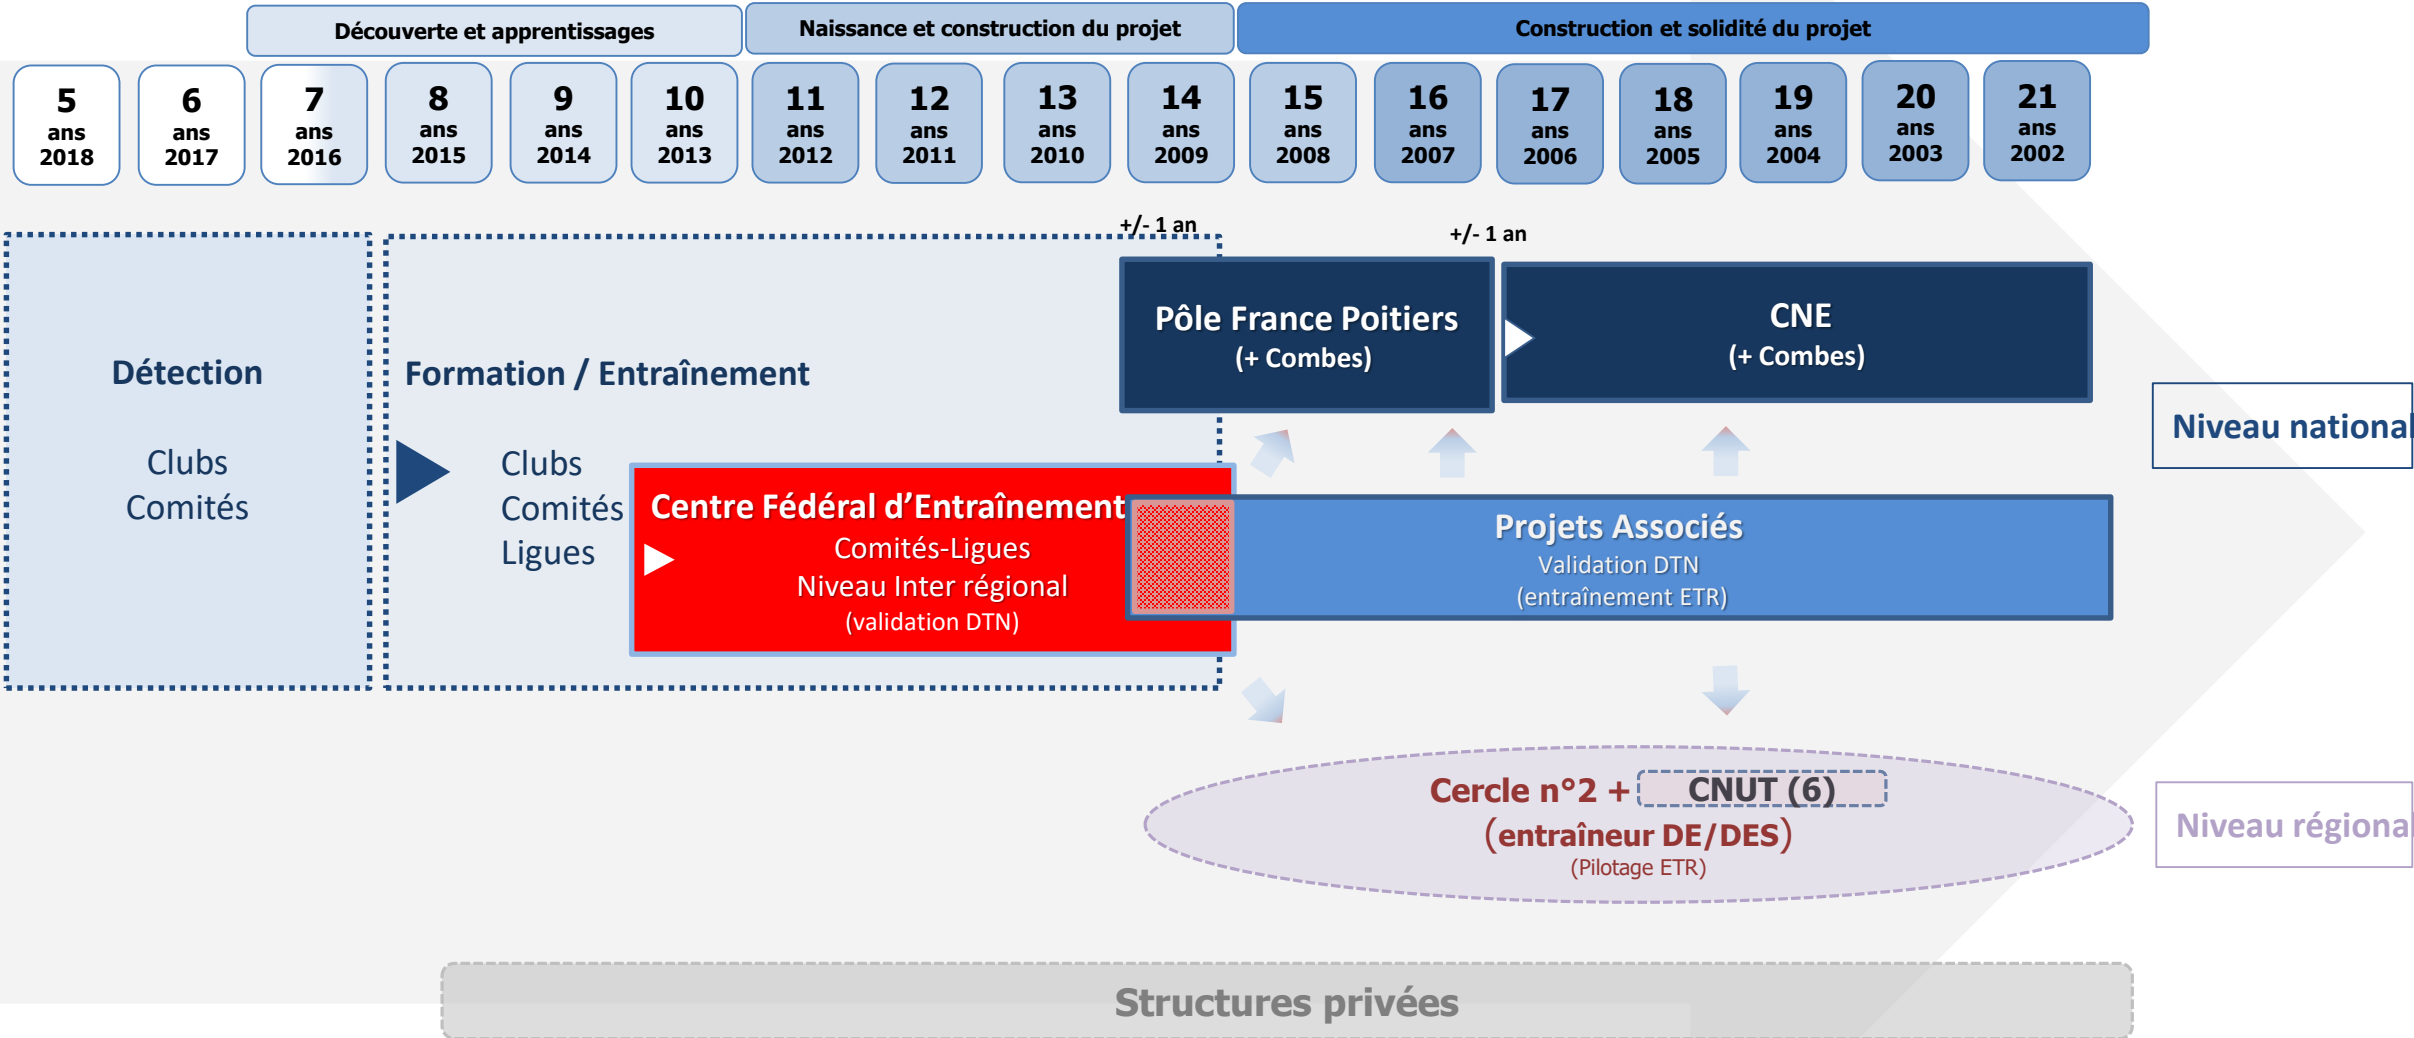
Découverte et apprentissages | Naissance et construction du projet | Construction et solidité du projet

5 ans 2018
6 ans 2017
7 ans 2016
8 ans 2015
9 ans 2014
10 ans 2013
11 ans 2012
12 ans 2011
13 ans 2010
14 ans 2009
15 ans 2008
16 ans 2007
17 ans 2006
18 ans 2005
19 ans 2004
20 ans 2003
21 ans 2002

+/- 1 an

+/- 1 an

Détection

Clubs
Comités

Formation / Entraînement

Clubs
Comités
Ligues

Pôle France Poitiers
(+ Combes)

CNE
(+ Combes)

Niveau national

Centre Fédéral d'Entraînement
Comités-Ligues
Niveau Inter régional
(validation DTN)

Projets Associés
Validation DTN
(entraînement ETR)

Cercle n°2 + CNUT (6)
(entraîneur DE/DES)
(Pilotage ETR)

Niveau régiona

Structures privées